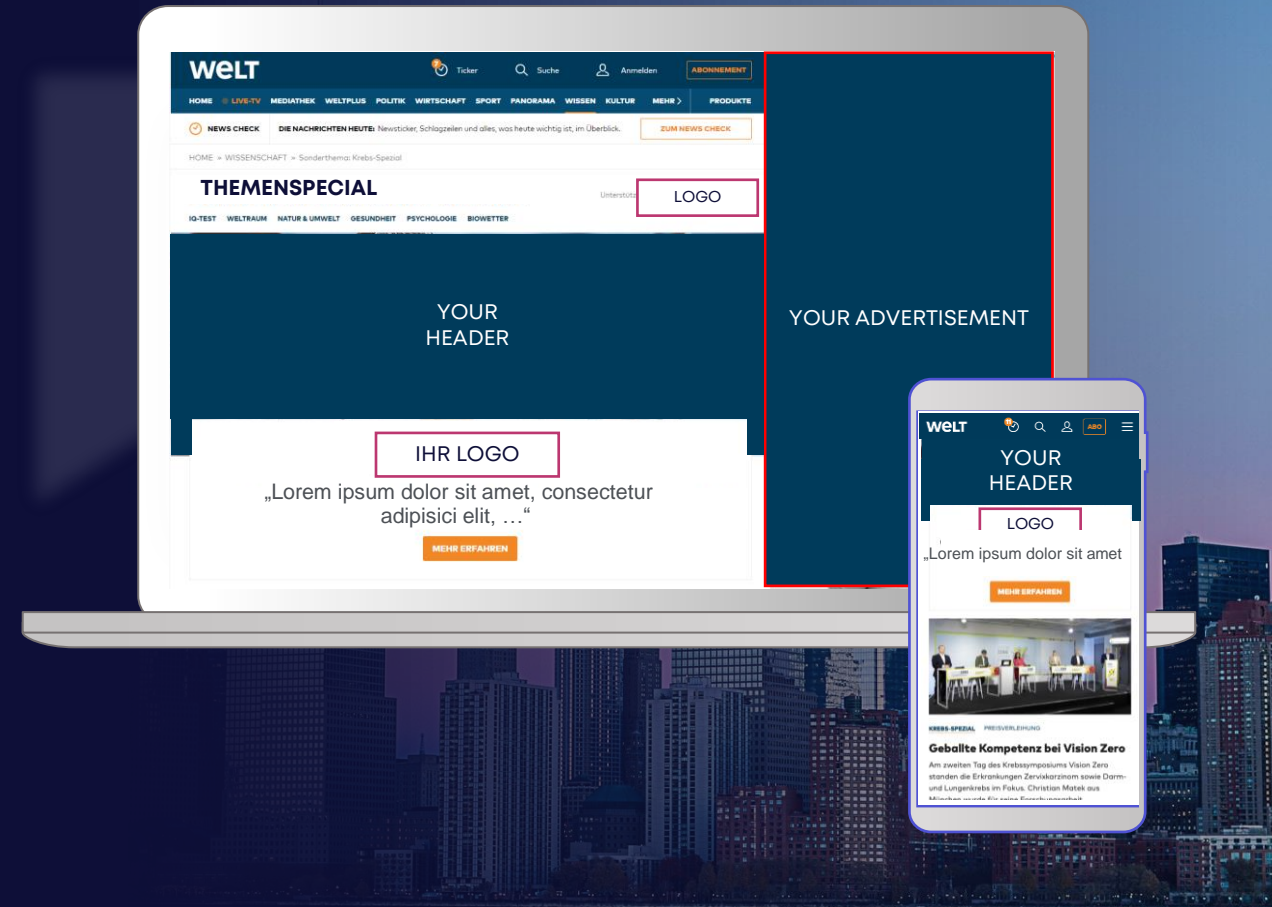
WELT
Ticker
Suche
Anmelden
ABONNEMENT

HOME
LIVE-TV
MEDIATHEK
WELTPLUS
POLITIK
WIRTSCHAFT
SPORT
PANORAMA
WISSEN
KULTUR
MEHR
PRODUKTE

NEWS CHECK
DIE NACHRICHTEN HEUTE: Newsticker, Schlagzeilen und alles, was heute wichtig ist, im Überblick.
ZUM NEWS CHECK

HOME » WISSENSCHAFT » Sonderthema: Krebs-Spezial

THEMENSPECIAL
Unterstützt
LOGO

IQ-TEST
WELTRAUM
NATUR & UMWELT
GESUNDHEIT
PSYCHOLOGIE
BIOWETTER

YOUR HEADER

IHR LOGO
„Lorem ipsum dolor sit amet, consectetur adipisici elit, …“
MEHR ERFAHREN

YOUR ADVERTISEMENT

WELT
ABO
YOUR HEADER
LOGO
„Lorem ipsum dolor sit amet
MEHR ERFAHREN
KREBS-SPEZIAL
PREISVERLEIHUNG
Geballte Kompetenz bei Vision Zero
Am zweiten Tag des Krebssymposiums Vision Zero standen die Erkrankungen Zervixkarzinom sowie Darm- und Lungenkrebs im Fokus. Christian Matek aus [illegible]